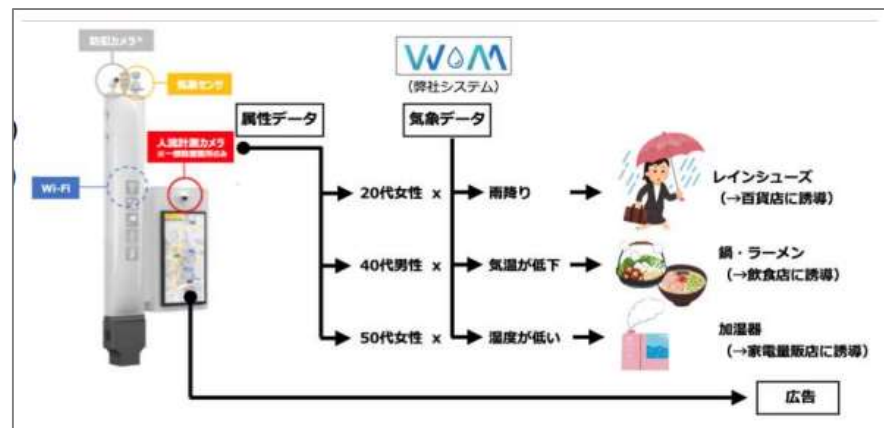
防犯カメラ*

気象センサ

WOM

(弊社システム)

属性データ

気象データ

人流計測カメラ
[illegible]

Wi-Fi

20代女性 x

雨降り

レインシューズ
(→百貨店に誘導)

40代男性 x

気温が低下

鍋・ラーメン
(→飲食店に誘導)

50代女性 x

湿度が低い

加湿器
(→家電量販店に誘導)

広告